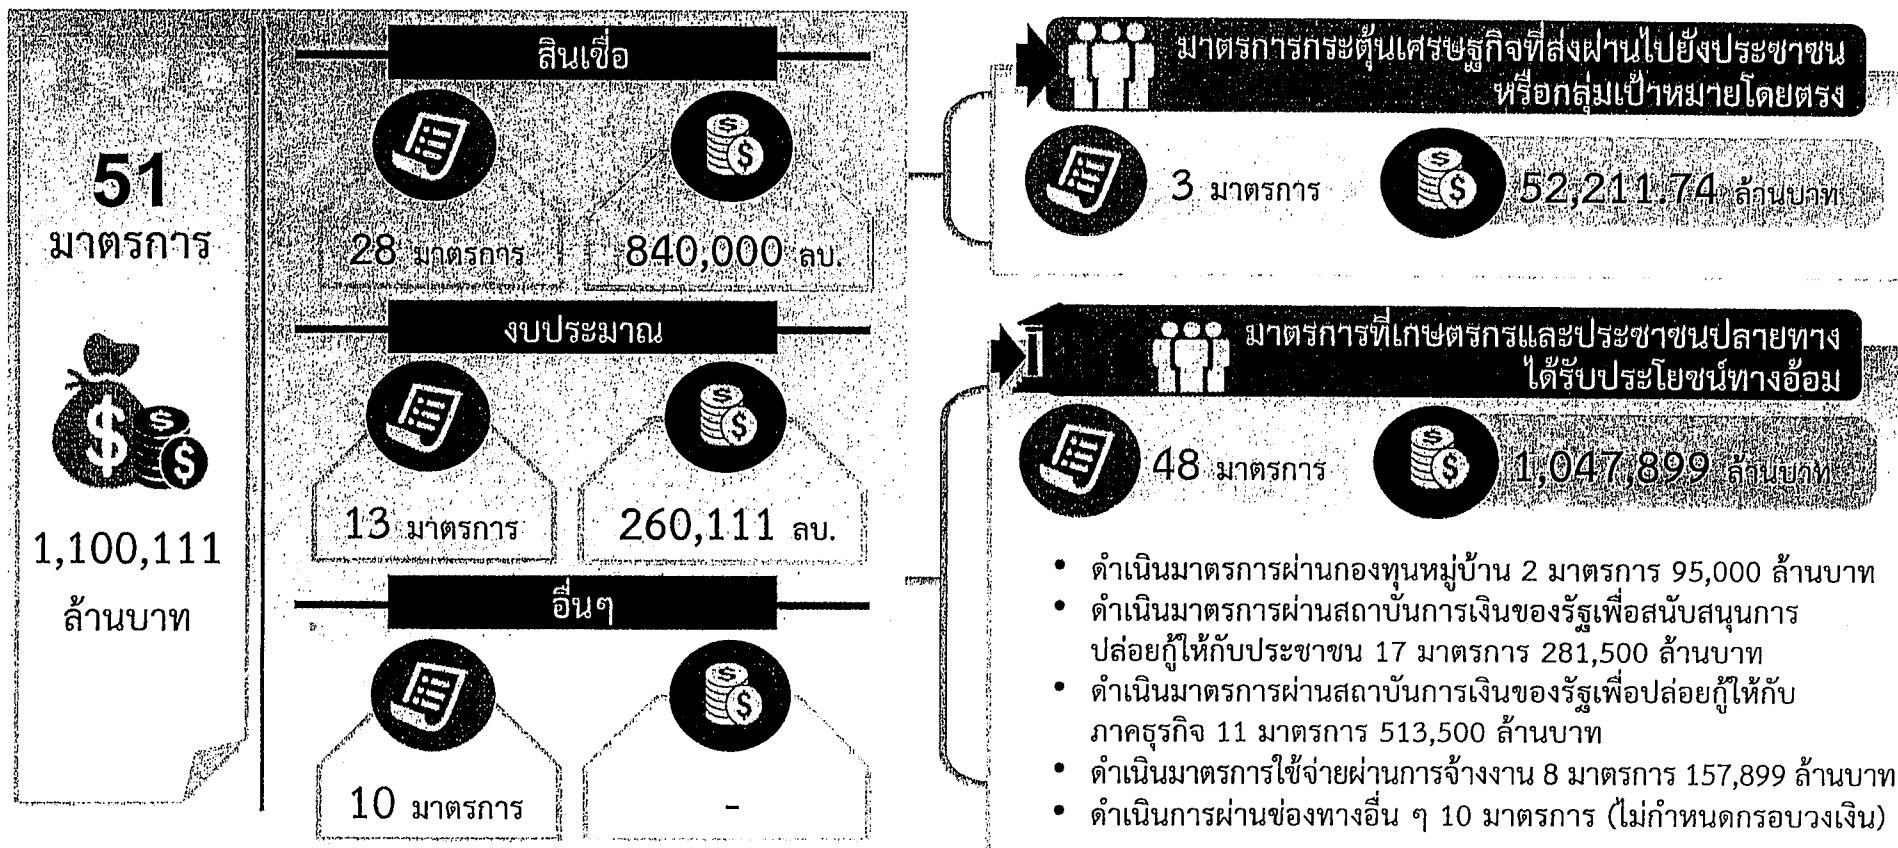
51
มาตรการ

1,100,111
ล้านบาท

สินเชื่อ

28 มาตรการ

840,000 ลบ.

งบประมาณ

13 มาตรการ

260,111 ลบ.

อื่นๆ

10 มาตรการ

-

มาตรการกระตุ้นเศรษฐกิจที่ส่งผ่านไปยังประชาชนหรือกลุ่มเป้าหมายโดยตรง

3 มาตรการ

52,211.74 ล้านบาท

มาตรการที่เกษตรกรและประชาชนปลายทางได้รับประโยชน์ทางอ้อม

48 มาตรการ

1,047,899 ล้านบาท

• ดำเนินมาตรการผ่านกองทุนหมู่บ้าน 2 มาตรการ 95,000 ล้านบาท
• ดำเนินมาตรการผ่านสถาบันการเงินของรัฐเพื่อสนับสนุนการปล่อยกู้ให้กับประชาชน 17 มาตรการ 281,500 ล้านบาท
• ดำเนินมาตรการผ่านสถาบันการเงินของรัฐเพื่อปล่อยกู้ให้กับภาคธุรกิจ 11 มาตรการ 513,500 ล้านบาท
• ดำเนินมาตรการใช้จ่ายผ่านการจ้างงาน 8 มาตรการ 157,899 ล้านบาท
• ดำเนินการผ่านช่องทางอื่น ๆ 10 มาตรการ (ไม่กำหนดกรอบวงเงิน)